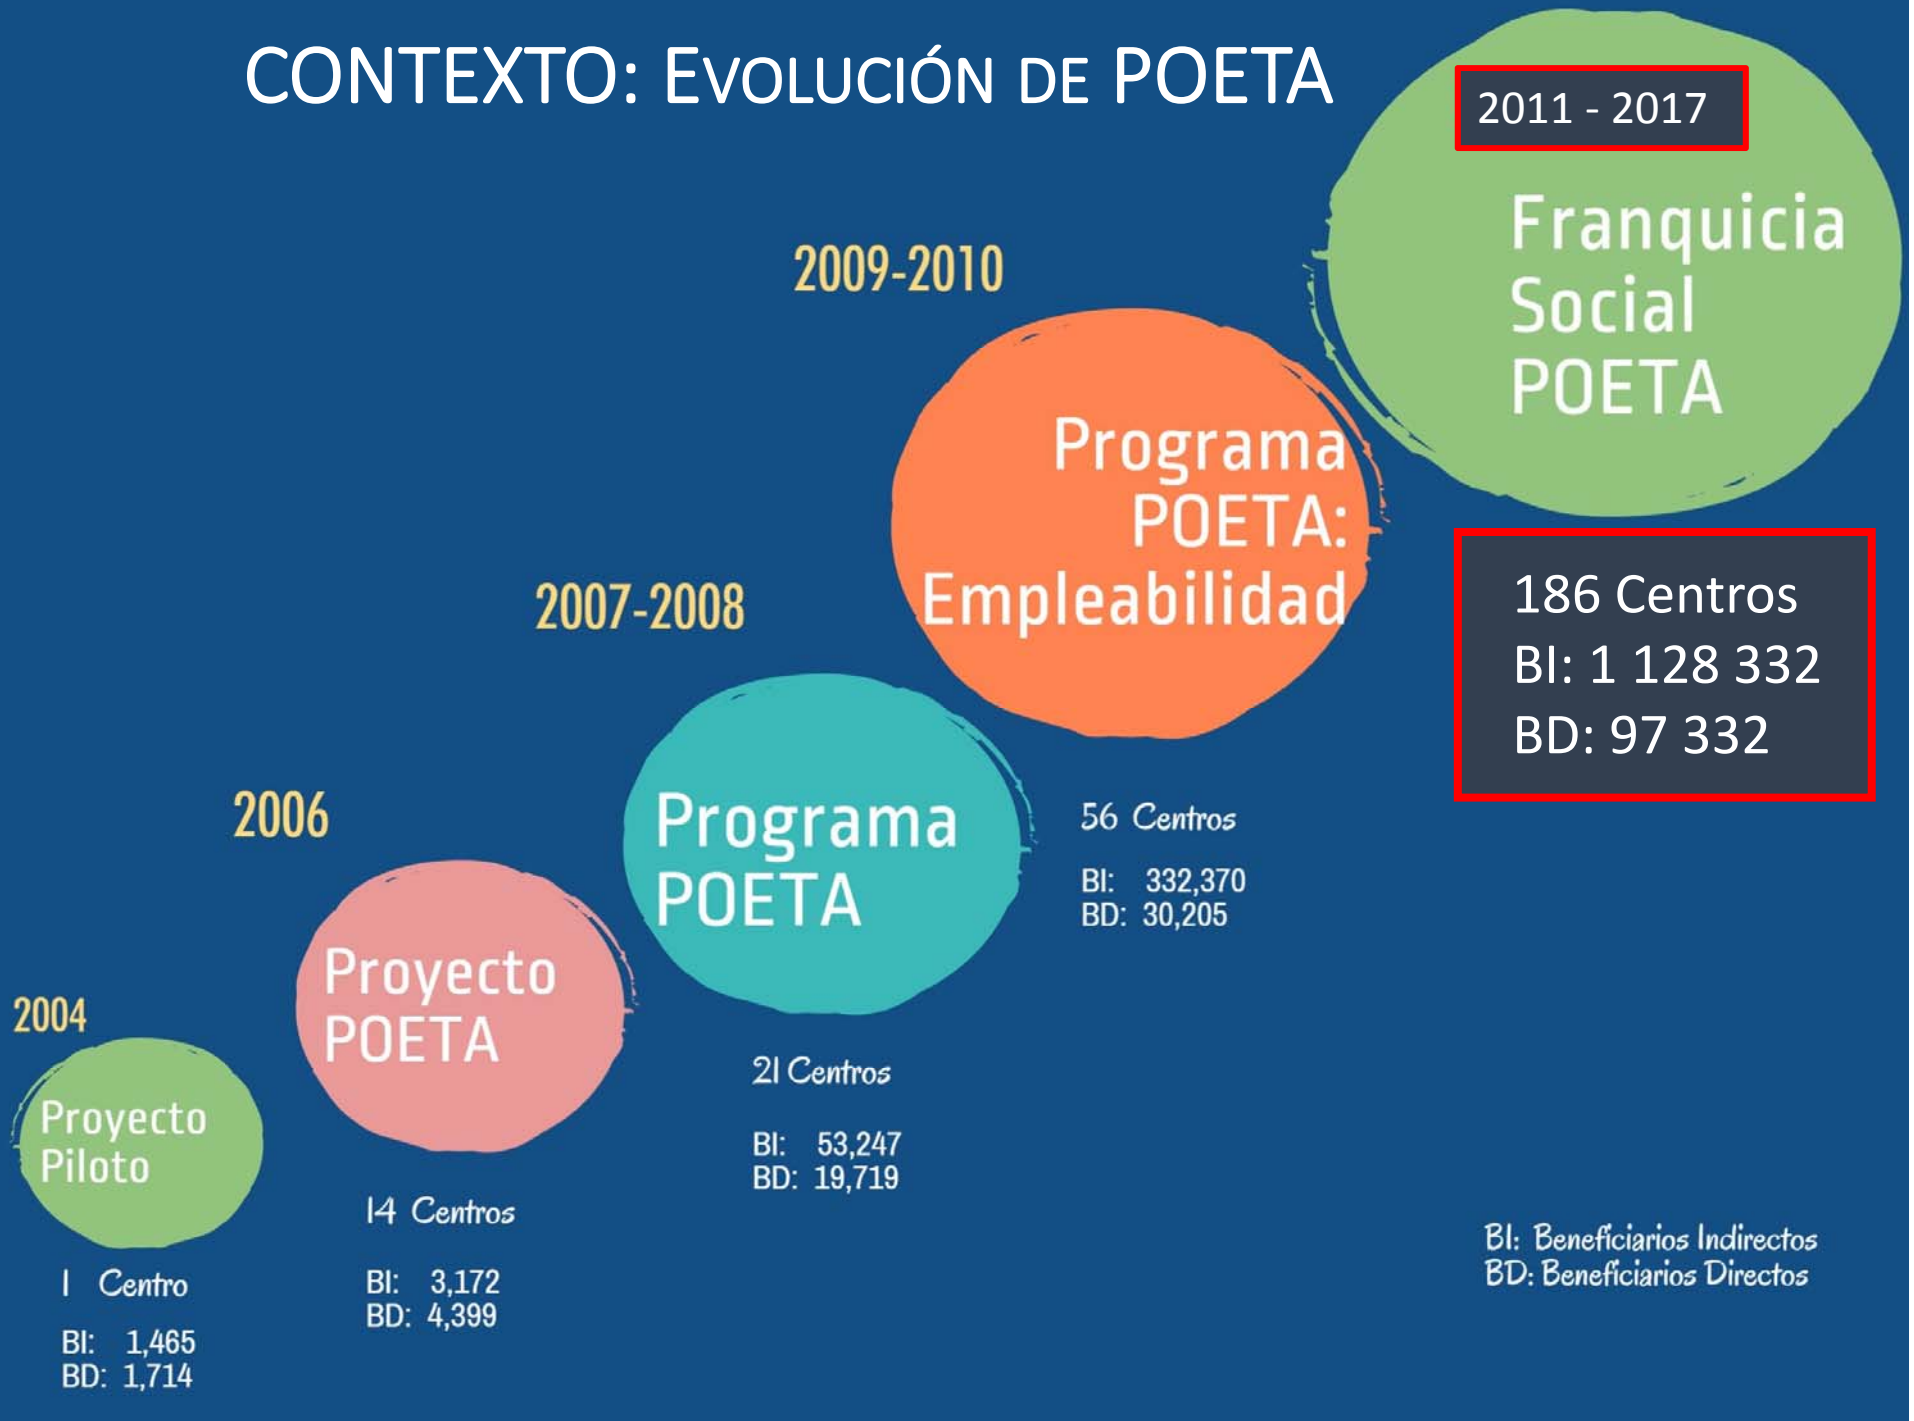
CONTEXTO: EVOLUCIÓN DE POETA

2004

Proyecto Piloto

1 Centro

BI: 1,465
BD: 1,714

2006

Proyecto POETA

14 Centros

BI: 3,172
BD: 4,399

2007-2008

Programa POETA

21 Centros

BI: 53,247
BD: 19,719

2009-2010

Programa POETA: Empleabilidad

56 Centros

BI: 332,370
BD: 30,205

2011 - 2017

Franquicia Social POETA

186 Centros
BI: 1 128 332
BD: 97 332

BI: Beneficiarios Indirectos
BD: Beneficiarios Directos